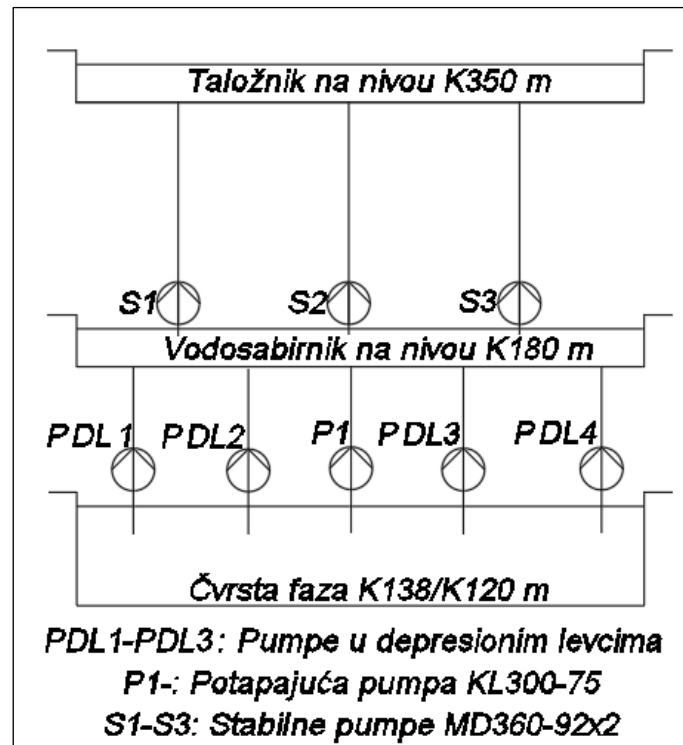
Taložnik na nivou K350 m

S1
S2
S3

Vodosabirnik na nivou K180 m

PDL1
PDL2
P1
PDL3
PDL4

Čvrsta faza K138/K120 m

PDL1-PDL3: Pumpe u depresionim levcima
P1-: Potapajuća pumpa KL300-75
S1-S3: Stabilne pumpe MD360-92x2